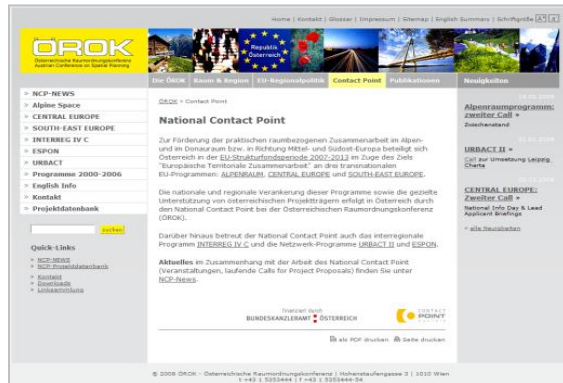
Home | Kontakt | Glossar | Impressum | Sitemap | English Summary | Schriftgröße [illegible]

ÖROK
Österreichische Raumordnungskonferenz
Austrian Conference on Spatial Planning

Republik Österreich

Die ÖROK | Raum & Region | EU-Regionalpolitik | Contact Point | Publikationen

» NCP-NEWS
» Alpine Space
» CENTRAL EUROPE
» SOUTH-EAST EUROPE
» INTERREG IV C
» ESPON
» URBACT
» Programme 2000-2006
» English Info
» Kontakt
» Projektdatenbank

suchen

Quick-Links
» NCP-NEWS
» NCP-Projektdatenbank
» Kontakt
» Downloads
» Linksammlung

ÖROK > Contact Point

National Contact Point

Zur Förderung der praktischen raumbezogenen Zusammenarbeit im Alpen- und im Donauraum bzw. in Richtung Mittel- und Südost-Europa beteiligt sich Österreich in der EU-Strukturfondsperiode 2007-2013 im Zuge des Ziels "Europäische Territoriale Zusammenarbeit" an drei transnationalen EU-Programmen: ALPENRAUM, CENTRAL EUROPE und SOUTH-EAST EUROPE.

Die nationale und regionale Verankerung dieser Programme sowie die gezielte Unterstützung von österreichischen Projektträgern erfolgt in Österreich durch den National Contact Point bei der Österreichischen Raumordnungskonferenz (ÖROK).

Darüber hinaus betreut der National Contact Point auch das interregionale Programm INTERREG IV C und die Netzwerk-Programme URBACT II und ESPON.

Aktuelles im Zusammenhang mit der Arbeit des National Contact Point (Veranstaltungen, laufende Calls for Project Proposals) finden Sie unter NCP-News.

finanziert durch
BUNDESKANZLERAMT ÖSTERREICH

CONTACT POINT

als PDF drucken | Seite drucken

Neuigkeiten

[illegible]
Alpenraumprogramm: zweiter Call »
Zwischenstand

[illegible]
URBACT II »
Call zur Umsetzung Leipzig Charta

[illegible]
CENTRAL EUROPE: Zweiter Call »
National Info Day & Lead Applicant Briefings

» alle Neuigkeiten

© 2008 ÖROK - Österreichische Raumordnungskonferenz | Hohenstaufengasse 3 | 1010 Wien
t +43 1 5353444 | f +43 1 5353444-54